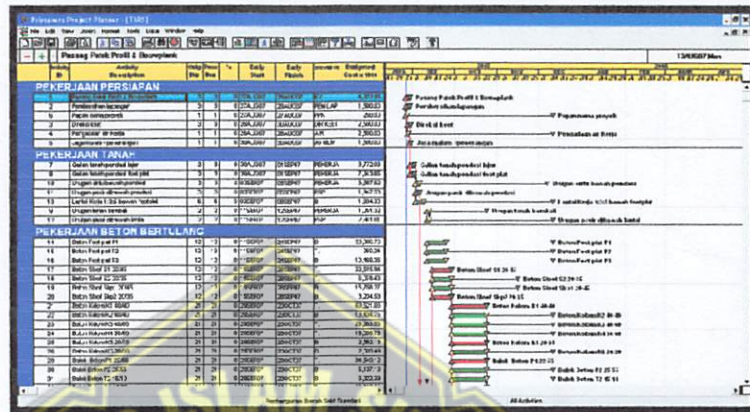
Primavera Project Planner - [TSB]

File Edit View Insert Format Tools Data Window Help

Pasang Patok Profil & Bouwplank

13AUG07Mon

| Activity ID | Activity Description | Orig Dur | Rem Dur | % | Early Start | Early Finish | Resource | Budgeted Cost x 1000 |
|---|---|---|---|---|---|---|---|---|
| PEKERJAAN PERSIAPAN | | | | | | | | |
| 1 | Pasang Patok Profil & Bouwplank | | | | | | | |
| 2 | Pembersihan lapangan | 3 | 3 | 0 | 23AUG07 | 25AUG07 | PEMLAP | 1,500.00 |
| 3 | Papan nama proyek | 1 | 1 | 0 | 23AUG07 | 23AUG07 | PN | |
| 4 | Direksi keet | 1 | 1 | 0 | 23AUG07 | 23AUG07 | DIRKEET | 2,500.00 |
| 5 | Pemasangan air kerja | 1 | 1 | 0 | 23AUG07 | 23AUG07 | AIR | 2,500.00 |
| 6 | Angkutan peralatan | | | | | | | |
| PEKERJAAN TANAH | | | | | | | | |
| 7 | Galian tanah pondasi bjir | 3 | 3 | 0 | 30AUG07 | 01SEP07 | PEKERJA | 3,772.00 |
| 8 | Galian tanah pondasi foot plat | 3 | 3 | 0 | 30AUG07 | 01SEP07 | PEKERJA | 7,838.00 |
| 9 | Urugan el bawah pondasi | 3 | 3 | 0 | 03SEP07 | 05SEP07 | | 3,367.00 |
| 10 | Urugan pasir dibawah pondasi | 1 | 1 | | | | | |
| 11 | Lantai Kerja 1:3:5 bawah footplat | 6 | 6 | 0 | 06SEP07 | | | 1,304.00 |
| 12 | Urugan tanah kembali | 1 | 1 | | | | PEKERJA | 1,861.00 |
| 13 | Urugan pasir dibawah lantai | | | | | | | 1,041.00 |
| PEKERJAAN BETON BERTULANG | | | | | | | | |
| 14 | Beton Foot plat F1 | 12 | 12 | | | | | 33,200.73 |
| 15 | Beton Foot plat F2 | 12 | 12 | | | | | 369.36 |
| 16 | Beton Foot plat F3 | 12 | 12 | | | | | 13,988.36 |
| 17 | Beton Sloof S1 20/30 | 12 | 12 | | | | | 33,295.66 |
| 18 | Beton Sloof S2 20/30 | 12 | 12 | | | | | 5,358.43 |
| 19 | Beton Sloof Sipi 20/35 | 12 | 12 | | | | | 15,700.17 |
| 20 | Beton Sloof Sipi2 20/35 | 12 | 12 | | | | | 3,204.53 |
| 21 | Beton Kolom K1 40/40 | | | | | | | |
| 22 | Beton Kolom K2 40/40 | | | | | | | |
| 23 | Beton Kolom K3 40/40 | | | | | | | |
| 24 | Beton Kolom K4 40/40 | | | | | | | |
| 25 | Beton Kolom K5 20/20 | | | | | | | |
| 26 | Beton Kolom K6 20/20 | | | | | | | |
| 27 | Beton Balok B1 20/40 | | | | | | | |
| 28 | Beton Balok B2 15/30 | | | | | | | |
| 29 | Beton Balok T1 15/25 | | | | | | | |
| 30 | Beton Balok T2 15/15 | | | | | | | |

Pasang Patok Profil & Bouwplank
Pembersihan lapangan
Papan nama proyek
Direksi keet
Pemasangan air kerja
Angkutan peralatan
Galian tanah pondasi bjir
Galian tanah pondasi foot plat
Urugan el bawah pondasi
Urugan pasir dibawah pondasi
Lantai Kerja 1:3:5 bawah footplat
Urugan tanah kembali
Urugan pasir dibawah lantai
Beton Foot plat F1
Beton Foot plat F2
Beton Foot plat F3
Beton Sloof S1 20/30
Beton Sloof S2 20/30
Beton Sloof Sipi 20/35
Beton Balok B1 20/40
Beton Kolom K2 40/40
Beton Kolom K3 40/40
Beton Kolom K4 40/40
Beton Balok B1 20/40
Beton Kolom K5 20/20
Balok Beton P1 20/20
Balok Beton T1 15/25
Balok Beton T2 15/15

Pemborongan Rumah Sakit Standard

All Activities